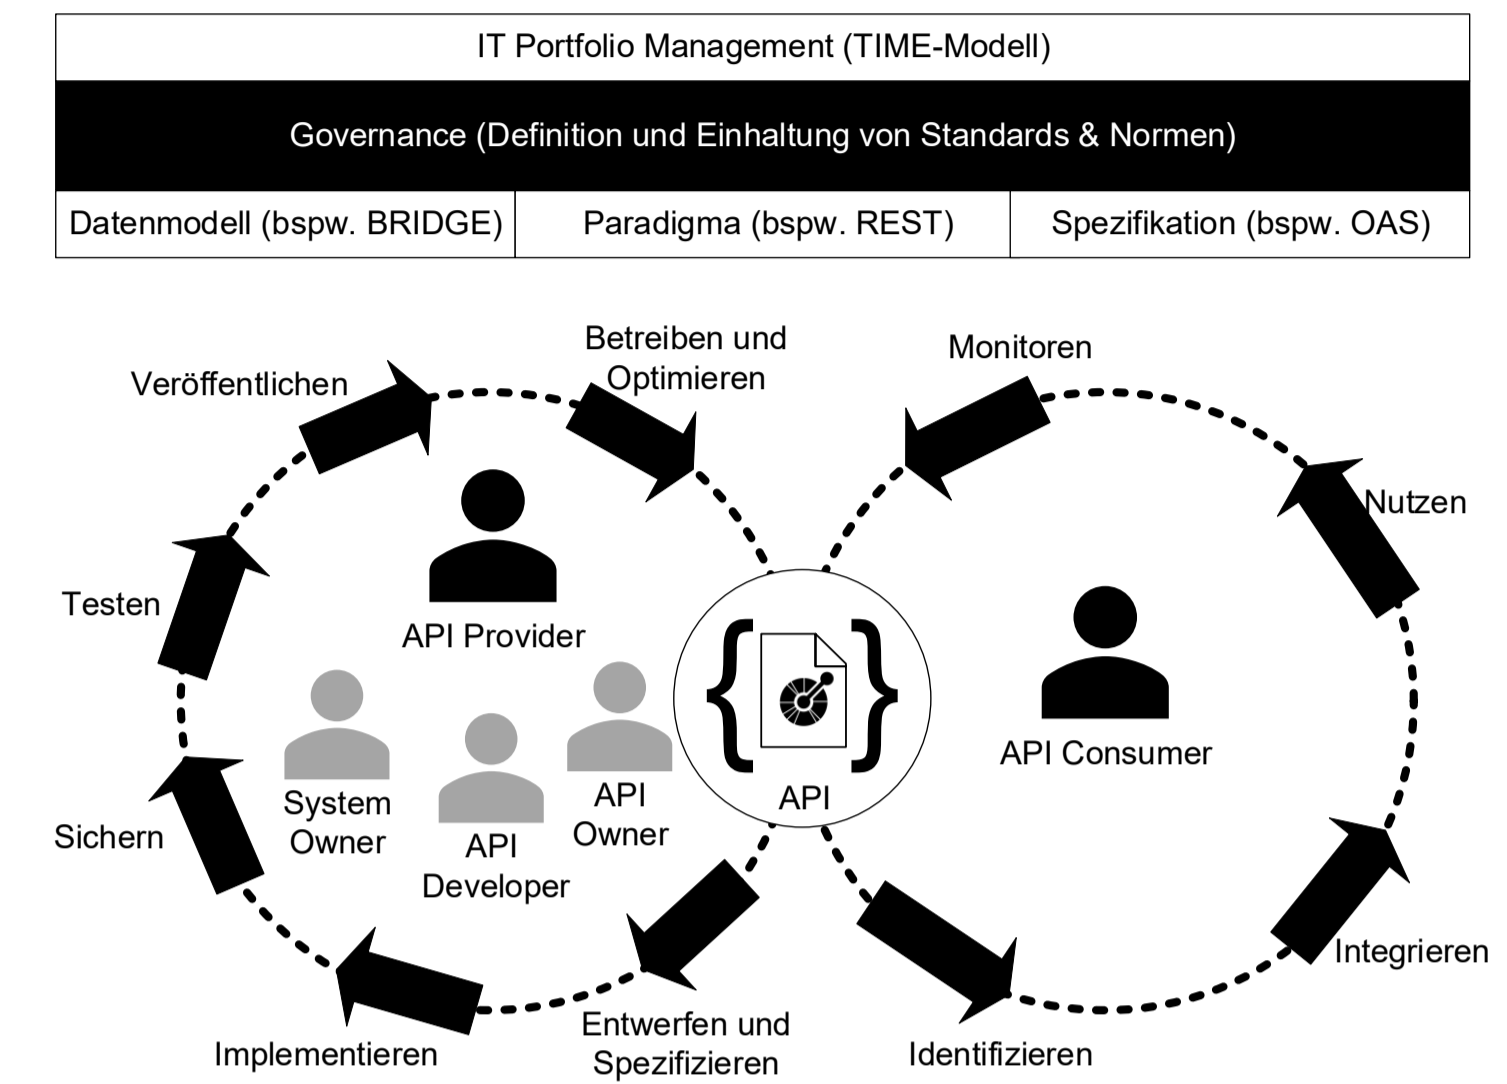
IT Portfolio Management (TIME-Modell)

Governance (Definition und Einhaltung von Standards & Normen)

| Datenmodell (bspw. BRIDGE) | Paradigma (bspw. REST) | Spezifikation (bspw. OAS) |
|---|---|---|

Veröffentlichen

Betreiben und Optimieren

Monitoren

Nutzen

Testen

API Provider

System Owner

API Developer

API Owner

API

API Consumer

Sichern

Implementieren

Entwerfen und Spezifizieren

Identifizieren

Integrieren